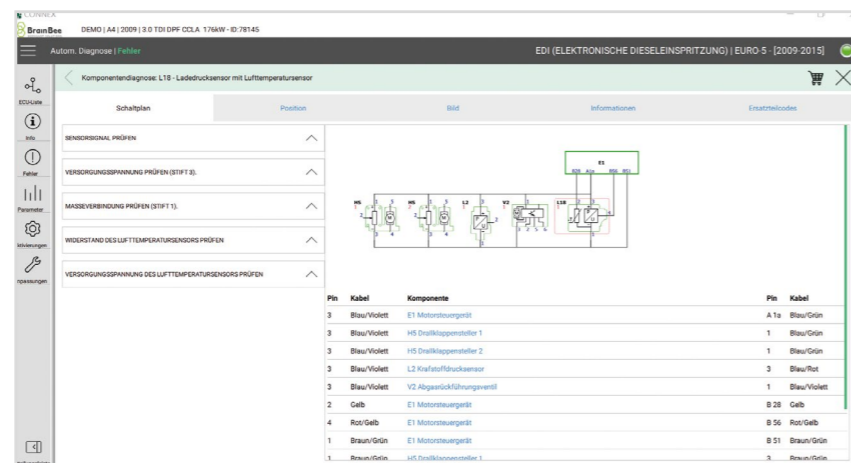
CONNEX

BrainBee DEMO | A4 | 2009 | 3.0 TDI DPF CCLA 176kW - ID:78145

Autom. Diagnose | Fehler

EDI (ELEKTRONISCHE DIESELEINSPRITZUNG) | EURO-5 - [2009-2015]

ECU-Liste

Info

Fehler

Parameter

ktivierungen

npassungen

Komponentendiagnose: L18 - Ladedrucksensor mit Lufttemperatursensor

Schaltplan | Position | Bild | Informationen | Ersatzteilcodes

SENSORSIGNAL PRÜFEN

VERSORGUNGSSPANNUNG PRÜFEN (STIFT 3).

MASSEVERBINDUNG PRÜFEN (STIFT 1).

WIDERSTAND DES LUFTTEMPERATURSENSORS PRÜFEN

VERSORGUNGSSPANNUNG DES LUFTTEMPERATURSENSORS PRÜFEN

E1
B28 A1a B56 B51

H5 H5 L2 V2 L18

| Pin | Kabel | Komponente | Pin | Kabel |
|---|---|---|---|---|
| 3 | Blau/Violett | E1 Motorsteuergerät | A 1a | Blau/Grün |
| 3 | Blau/Violett | H5 Drallklappensteller 1 | 1 | Blau/Grün |
| 3 | Blau/Violett | H5 Drallklappensteller 2 | 1 | Blau/Grün |
| 3 | Blau/Violett | L2 Kraftstoffdrucksensor | 3 | Blau/Rot |
| 3 | Blau/Violett | V2 Abgasrückführungsventil | 1 | Blau/Violett |
| 2 | Gelb | E1 Motorsteuergerät | B 28 | Gelb |
| 4 | Rot/Gelb | E1 Motorsteuergerät | B 56 | Rot/Gelb |
| 1 | Braun/Grün | E1 Motorsteuergerät | B 51 | Braun/Grün |
| 1 | Braun/Grün | H5 Drallklappensteller 1 | 3 | Braun/Grün |